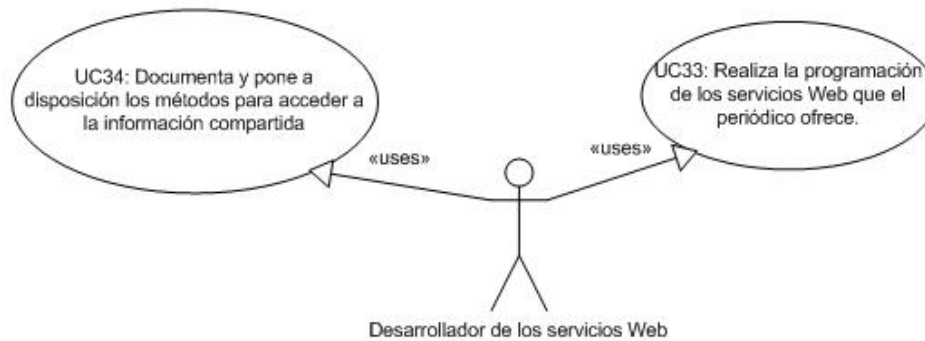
UC34: Documenta y pone a disposición los métodos para acceder a la información compartida

UC33: Realiza la programación de los servicios Web que el periódico ofrece.

«uses»

«uses»

Desarrollador de los servicios Web